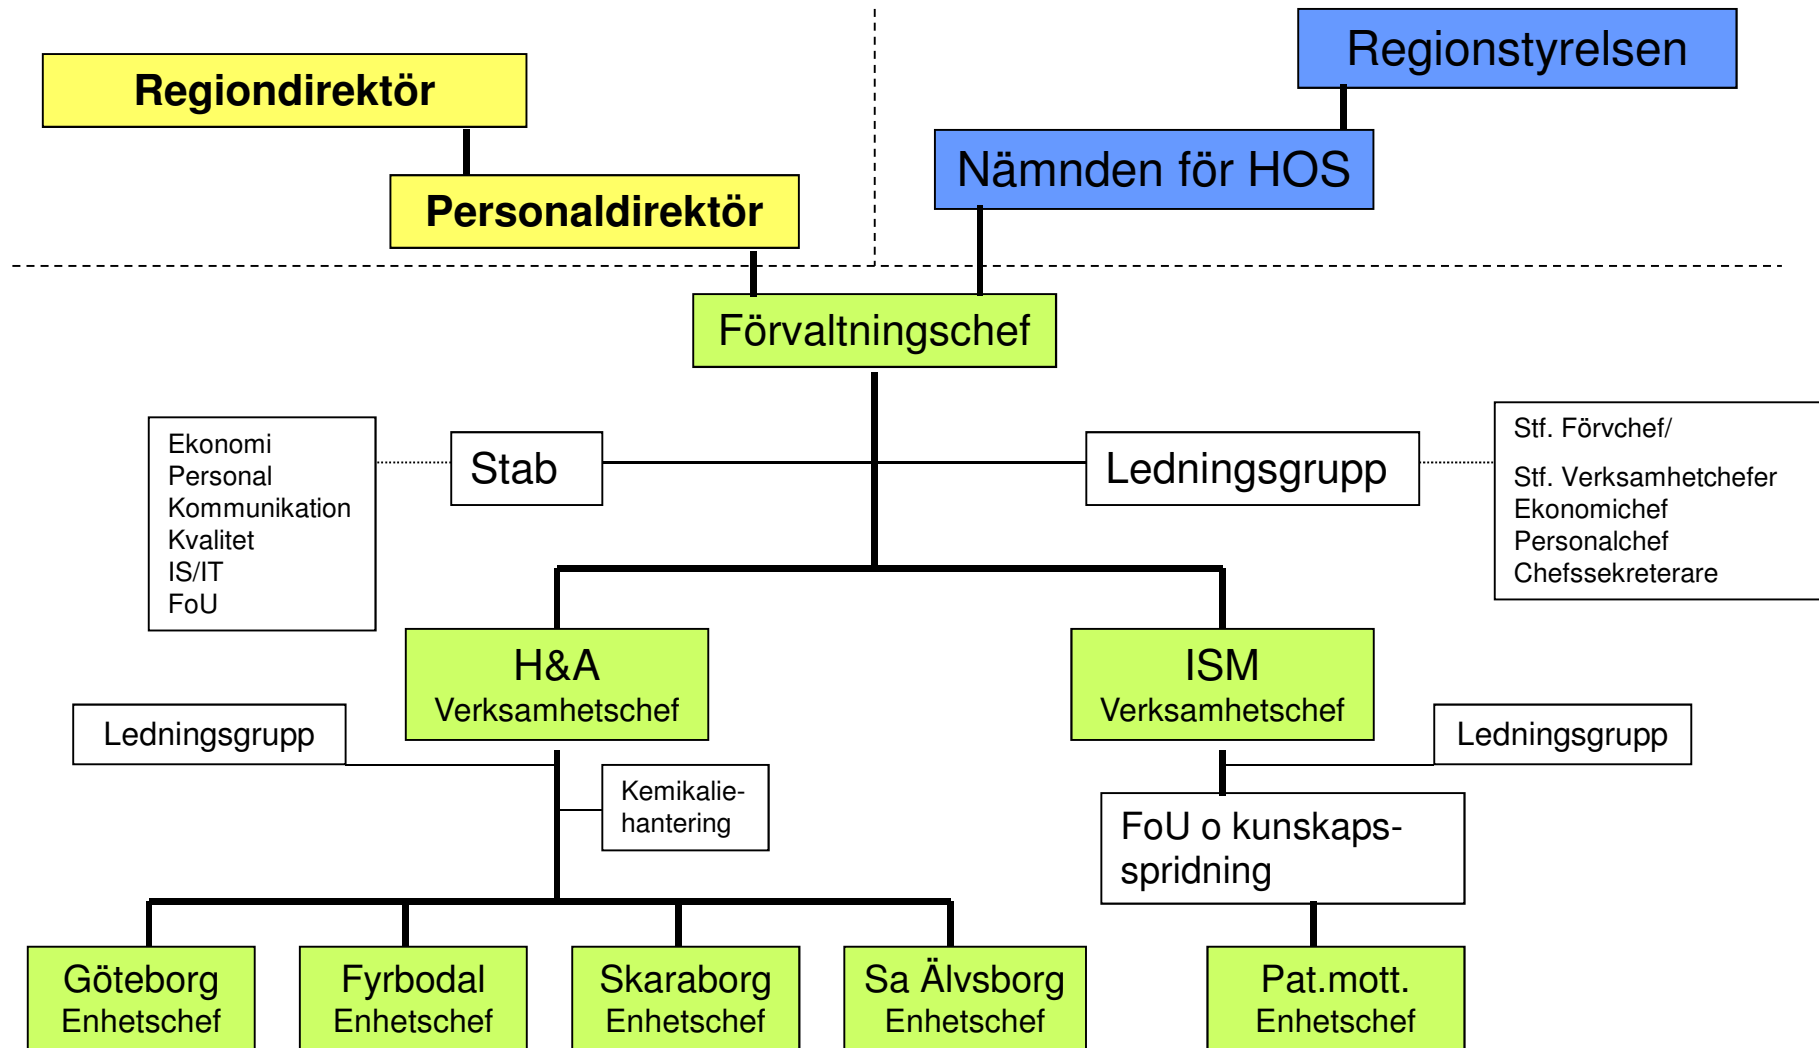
Regiondirektör

Personaldirektör

Regionstyrelsen

Nämnden för HOS

Förvaltningschef

Ekonomi
Personal
Kommunikation
Kvalitet
IS/IT
FoU

Stab

Ledningsgrupp

Stf. Förvchef/
Stf. Verksamhetchefer
Ekonomichef
Personalchef
Chefssekreterare

H&A
Verksamhetschef

ISM
Verksamhetschef

Ledningsgrupp

Kemikaliehantering

Ledningsgrupp

FoU o kunskapsspridning

Göteborg
Enhetschef

Fyrbodal
Enhetschef

Skaraborg
Enhetschef

Sa Älvsborg
Enhetschef

Pat.mott.
Enhetschef